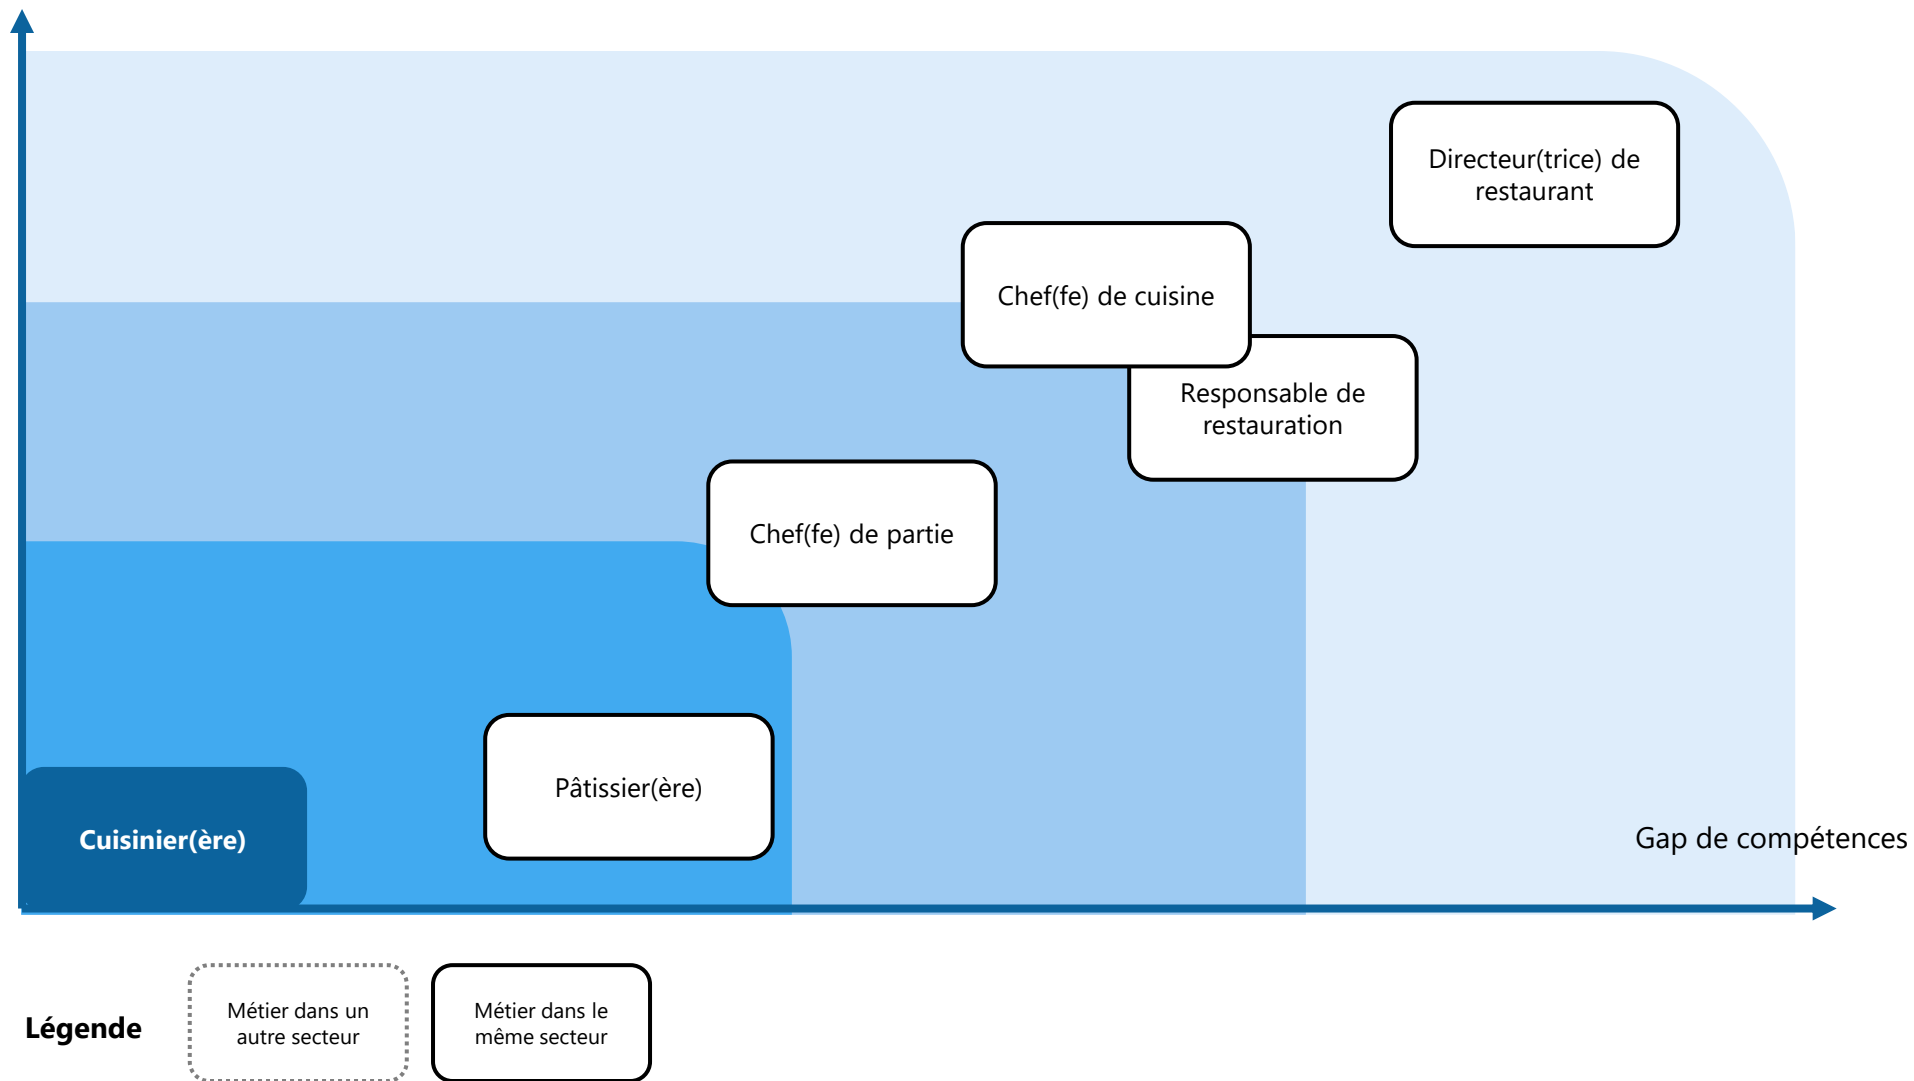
Directeur(trice) de restaurant

Chef(fe) de cuisine

Responsable de restauration

Chef(fe) de partie

Pâtissier(ère)

Cuisinier(ère)

Gap de compétences

Légende

Métier dans un autre secteur

Métier dans le même secteur